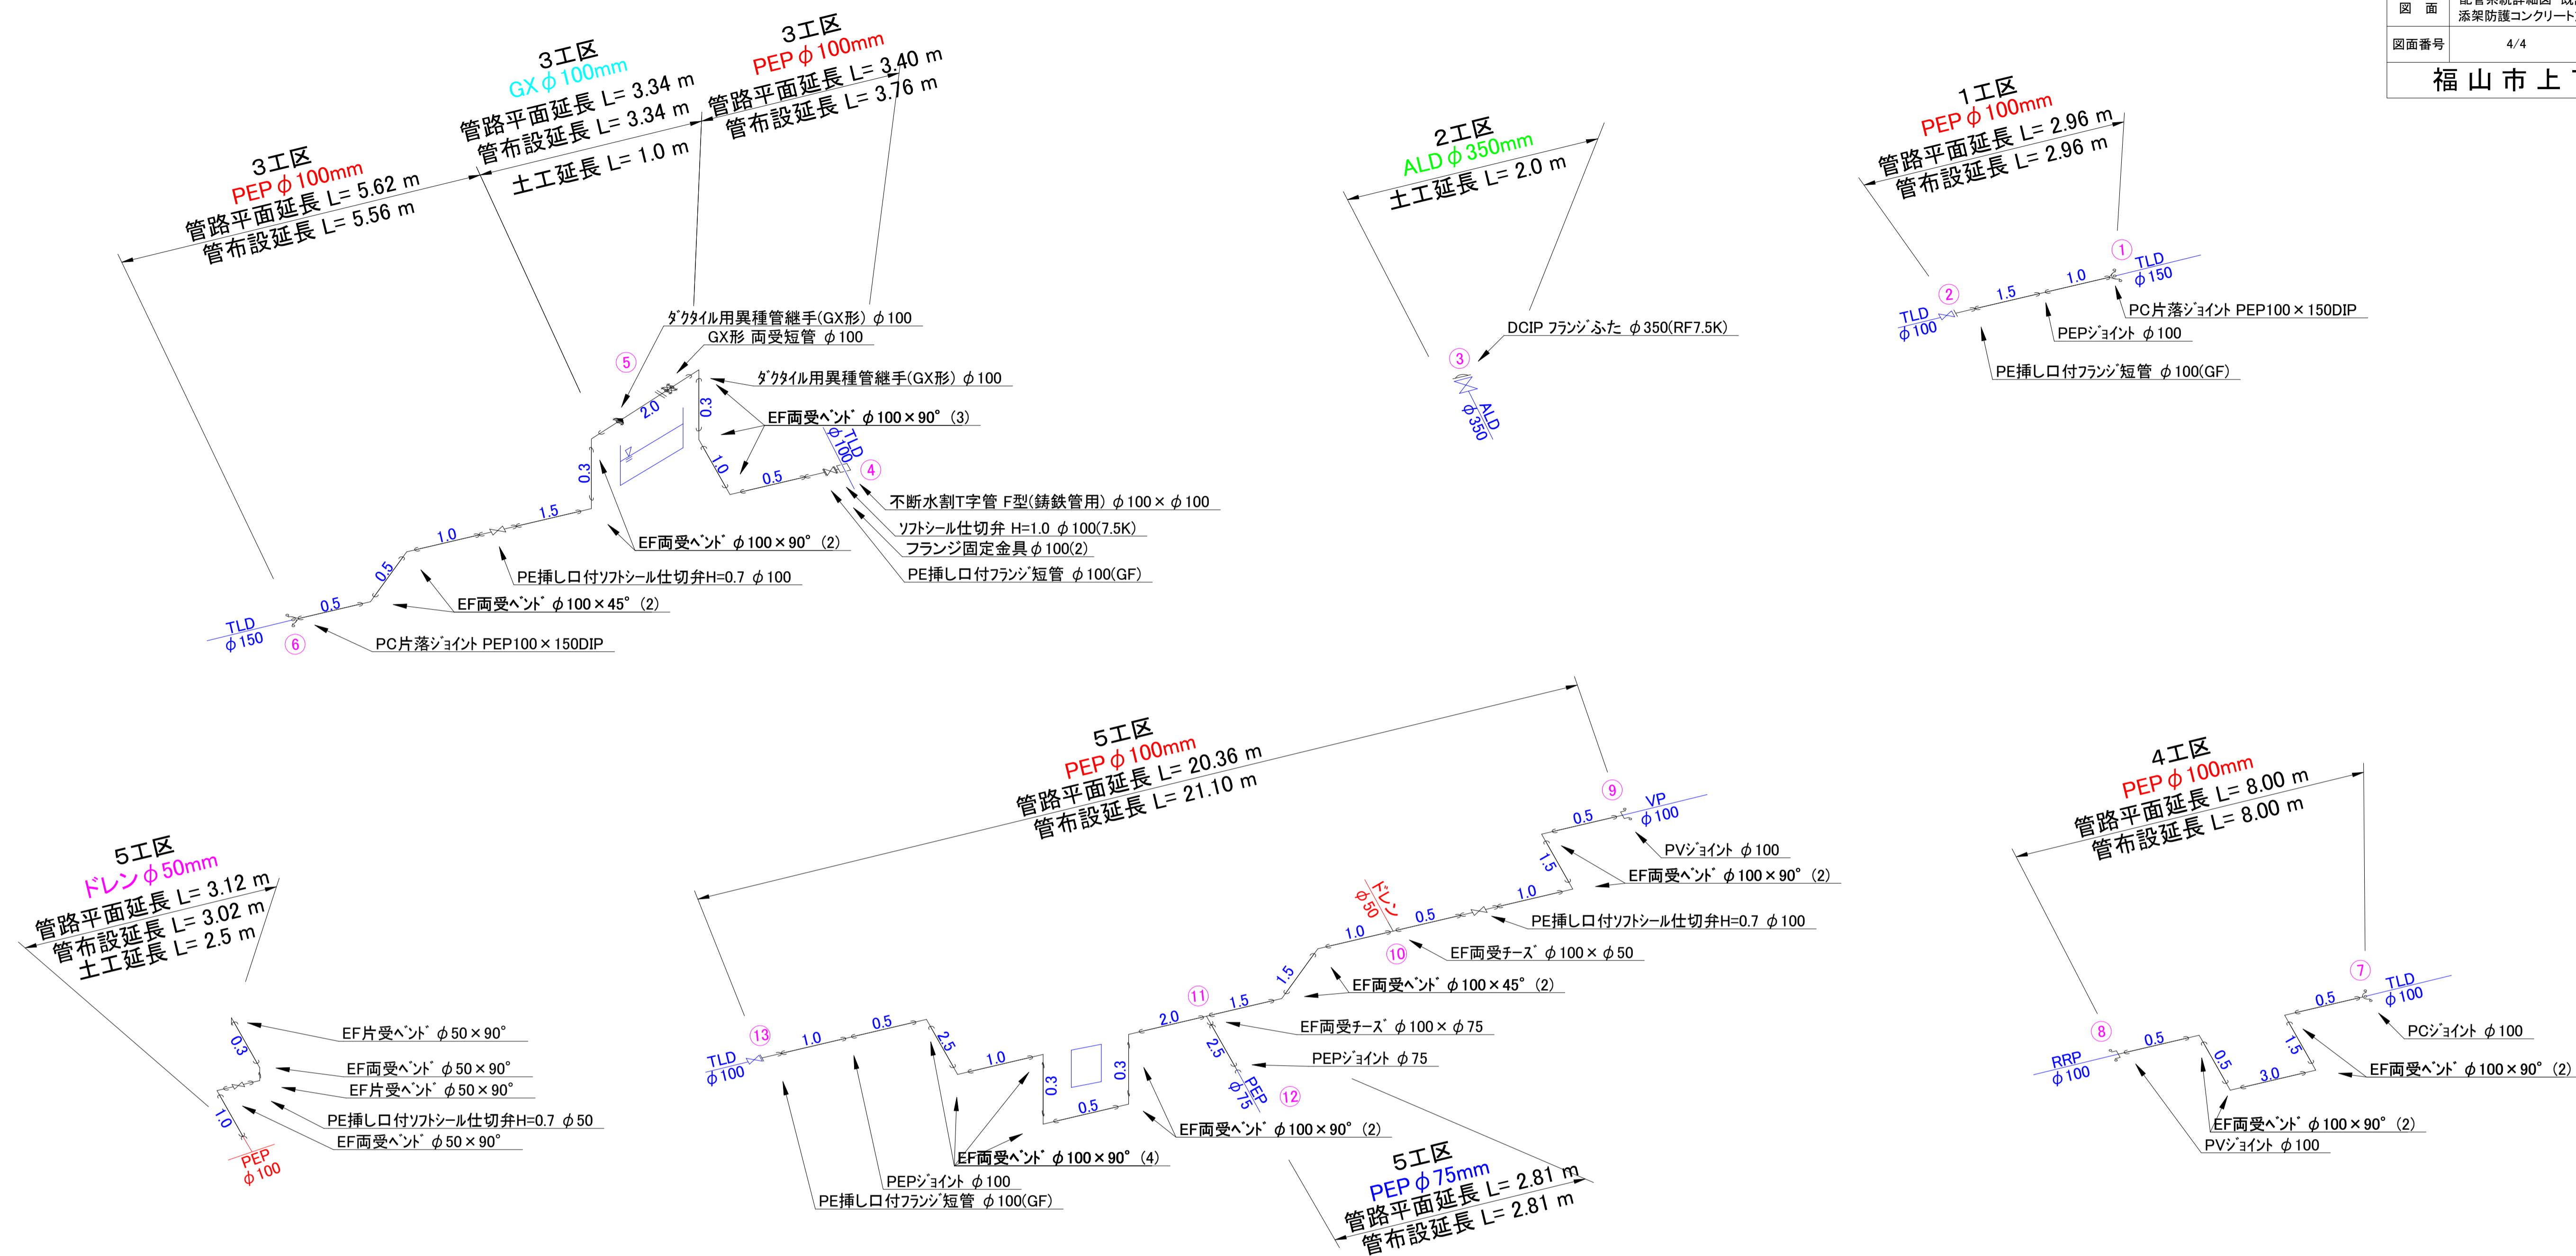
| 図　面 | 配管系統詳細図 添架防護コンクリート |
|---|---|
| 図面番号 | 4/4 |

福 山 市 上

3工区
PEP φ100mm
管路平面延長 L= 5.62 m
管布設延長 L= 5.56 m

3工区
GX φ100mm
管路平面延長 L= 3.34 m
管布設延長 L= 3.34 m
土工延長 L= 1.0 m

3工区
PEP φ100mm
管路平面延長 L= 3.40 m
管布設延長 L= 3.76 m

ダクタイル用異種管継手(GX形) φ100
GX形 両受短管 φ100
ダクタイル用異種管継手(GX形) φ100
EF両受ベンド φ100×90° (3)
不断水割T字管 F型(鋳鉄管用) φ100×φ100
ソフトシール仕切弁 H=1.0 φ100(7.5K)
フランジ固定金具 φ100(2)
PE挿し口付フランジ短管 φ100(GF)
EF両受ベンド φ100×90° (2)
PE挿し口付ソフトシール仕切弁H=0.7 φ100
EF両受ベンド φ100×45° (2)
PC片落ジョイント PEP100×150DIP

5
4
6
TLD φ150
TLD φ100
2.0
0.3
1.0
0.5
0.3
1.5
1.0
0.5
0.5

2工区
ALD φ350mm
土工延長 L= 2.0 m
DCIP フランジふた φ350(RF7.5K)
3
ALD φ350

1工区
PEP φ100mm
管路平面延長 L= 2.96 m
管布設延長 L= 2.96 m
1
2
TLD φ150
TLD φ100
1.0
1.5
PC片落ジョイント PEP100×150DIP
PEPジョイント φ100
PE挿し口付フランジ短管 φ100(GF)

5工区
ドレン φ50mm
管路平面延長 L= 3.12 m
管布設延長 L= 3.02 m
土工延長 L= 2.5 m
EF片受ベンド φ50×90°
EF両受ベンド φ50×90°
EF片受ベンド φ50×90°
PE挿し口付ソフトシール仕切弁H=0.7 φ50
EF両受ベンド φ50×90°
0.3
1.0
PEP φ100

5工区
PEP φ100mm
管路平面延長 L= 20.36 m
管布設延長 L= 21.10 m
9
VP φ100
0.5
1.5
1.0
0.5
1.0
1.5
1.5
2.0
0.3
0.5
0.3
1.0
2.5
0.5
1.0
2.5
ドレン φ50
10
11
12
13
TLD φ100
PEP φ75
PVジョイント φ100
EF両受ベンド φ100×90° (2)
PE挿し口付ソフトシール仕切弁H=0.7 φ100
EF両受チーズ φ100×φ50
EF両受ベンド φ100×45° (2)
EF両受チーズ φ100×φ75
PEPジョイント φ75
EF両受ベンド φ100×90° (2)
EF両受ベンド φ100×90° (4)
PEPジョイント φ100
PE挿し口付フランジ短管 φ100(GF)

5工区
PEP φ75mm
管路平面延長 L= 2.81 m
管布設延長 L= 2.81 m

4工区
PEP φ100mm
管路平面延長 L= 8.00 m
管布設延長 L= 8.00 m
7
8
TLD φ100
RRP φ100
0.5
1.5
3.0
0.5
0.5
PCジョイント φ100
EF両受ベンド φ100×90° (2)
EF両受ベンド φ100×90° (2)
PVジョイント φ100